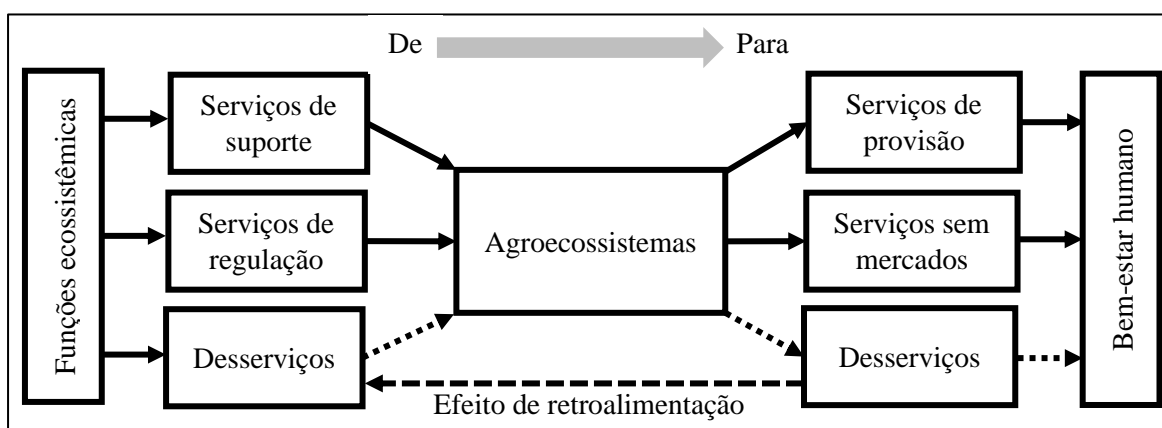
De Para

Funções ecossistêmicas

Serviços de suporte

Serviços de regulação

Desserviços

Agroecossistemas

Serviços de provisão

Serviços sem mercados

Desserviços

Bem-estar humano

Efeito de retroalimentação